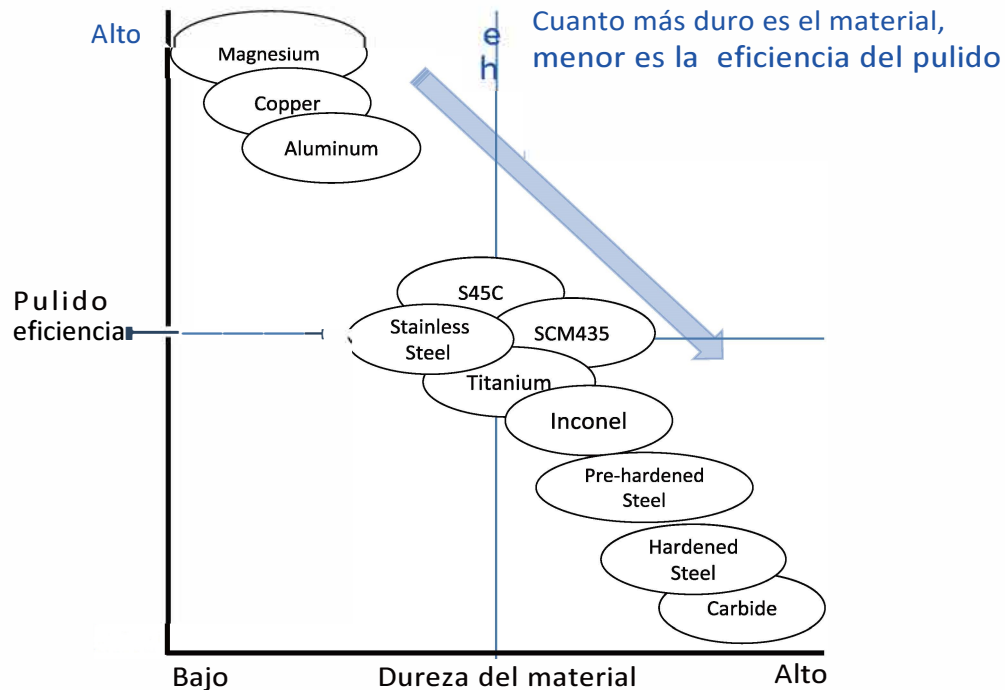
Alto

Cuanto más duro es el material, menor es la eficiencia del pulido

e
h

Magnesium

Copper

Aluminum

Pulido eficiencia

S45C

Stainless Steel

SCM435

Titanium

Inconel

Pre-hardened Steel

Hardened Steel

Carbide

Bajo

Dureza del material

Alto